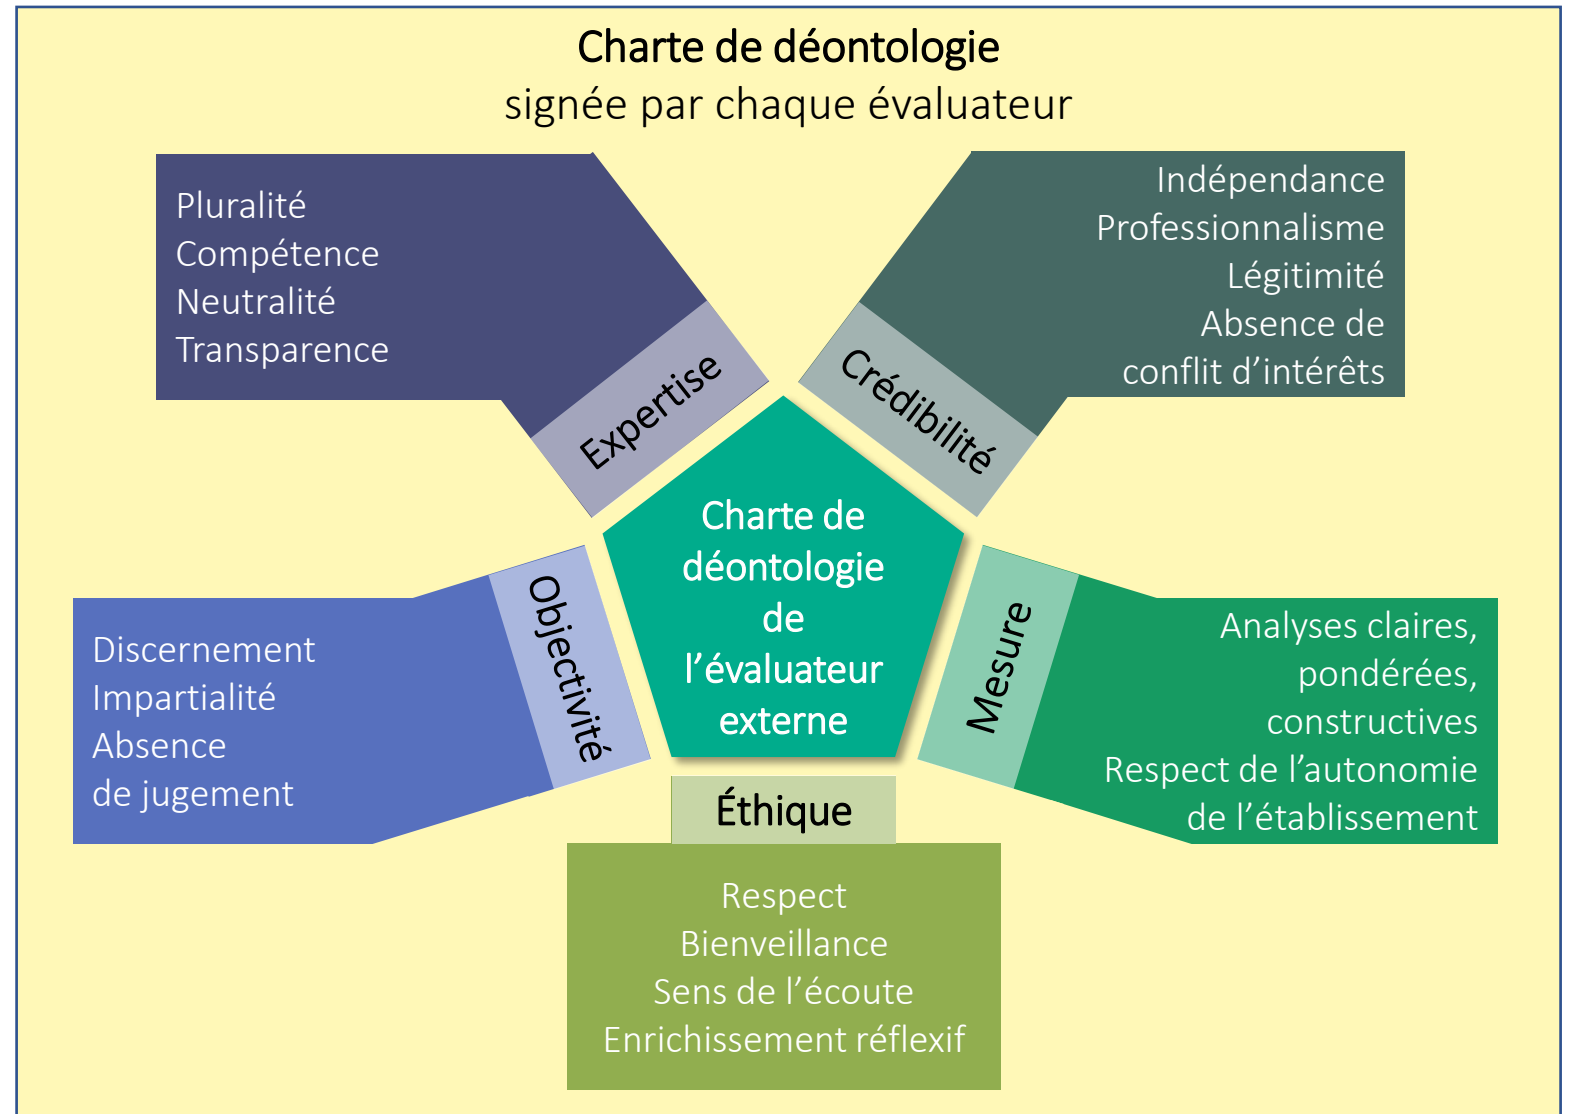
Charte de déontologie
signée par chaque évaluateur

Pluralité
Compétence
Neutralité
Transparence

Expertise

Indépendance
Professionnalisme
Légitimité
Absence de
conflit d'intérêts

Crédibilité

Charte de déontologie de l'évaluateur externe

Objectivité

Discernement
Impartialité
Absence
de jugement

Mesure

Analyses claires, pondérées, constructives
Respect de l'autonomie de l'établissement

Éthique

Respect
Bienveillance
Sens de l'écoute
Enrichissement réflexif